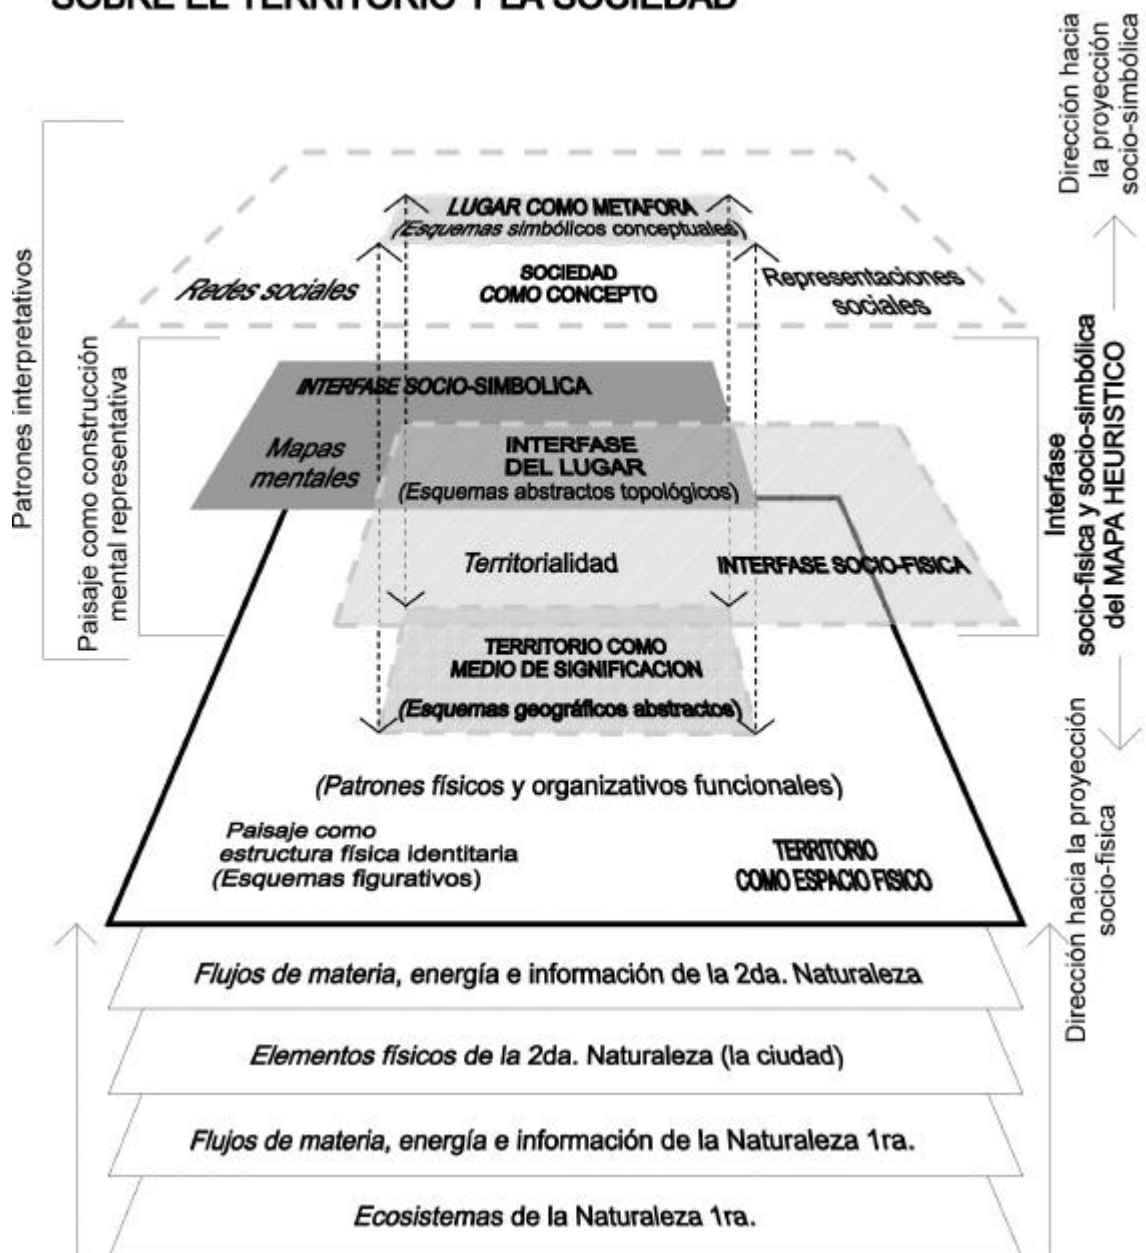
SOBRE EL TERRITORIO Y LA SOCIEDAD

Dirección hacia la proyección socio-simbólica

Patrones interpretativos

LUGAR COMO METAFORA (Esquemas simbólicos conceptuales)

Redes sociales

SOCIEDAD COMO CONCEPTO

Representaciones sociales

Paisaje como construcción mental representativa

INTERFASE SOCIO-SIMBOLICA

Mapas mentales

INTERFASE DEL LUGAR (Esquemas abstractos topológicos)

Interfase socio-física y socio-simbólica del MAPA HEURISTICO

Territorialidad

INTERFASE SOCIO-FISICA

TERRITORIO COMO MEDIO DE SIGNIFICACION (Esquemas geográficos abstractos)

Dirección hacia la proyección socio-física

(Patrones físicos y organizativos funcionales)

Paisaje como estructura física identitaria (Esquemas figurativos)

TERRITORIO COMO ESPACIO FISICO

Flujos de materia, energía e información de la 2da. Naturaleza

Elementos físicos de la 2da. Naturaleza (la ciudad)

Flujos de materia, energía e información de la Naturaleza 1ra.

Ecosistemas de la Naturaleza 1ra.